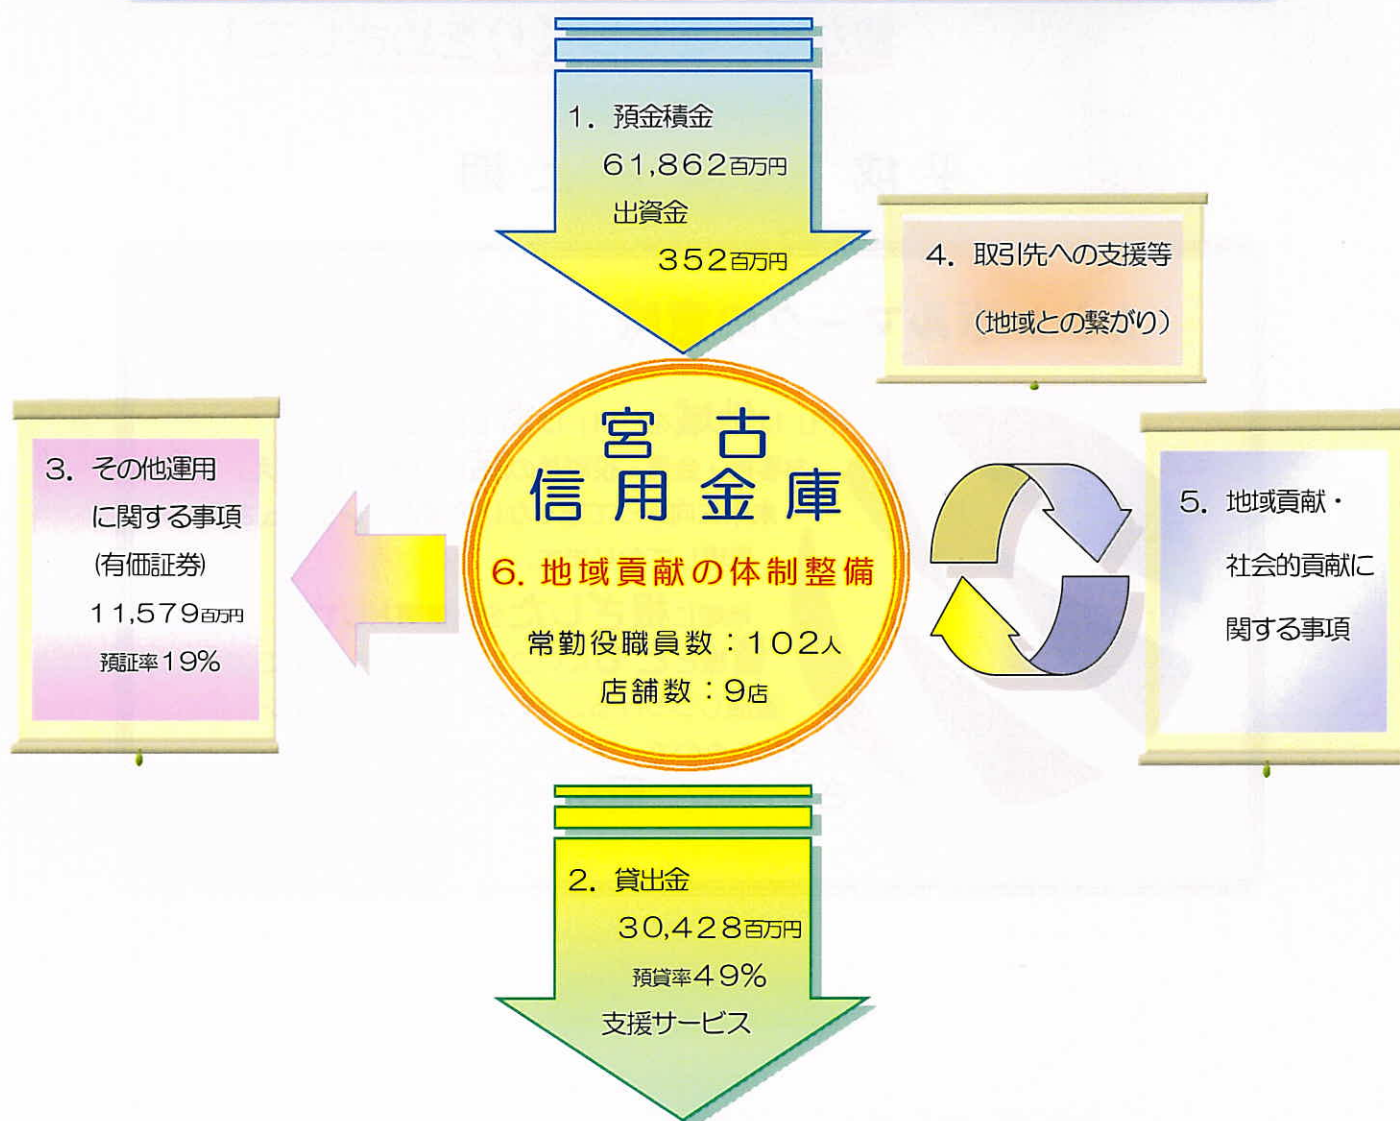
1. 預金積金
61,862百万円
出資金
352百万円

4. 取引先への支援等
（地域との繋がり）

3. その他運用に関する事項
(有価証券)
11,579百万円
預証率19%

宮古
信用金庫
6. 地域貢献の体制整備
常勤役職員数：102人
店舗数：9店

5. 地域貢献・社会的貢献に関する事項

2. 貸出金
30,428百万円
預貸率49%
支援サービス